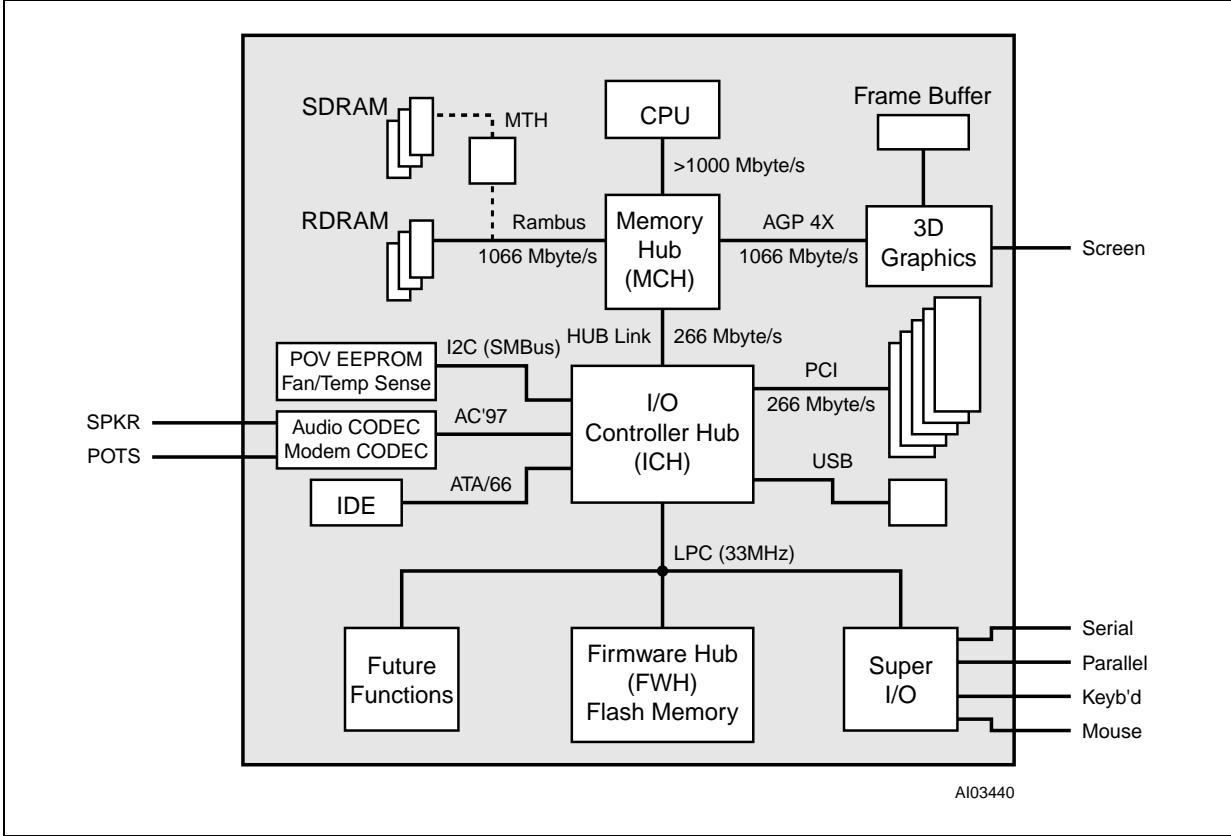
SDRAM
MTH
CPU
Frame Buffer
>1000 Mbyte/s
RDRAM
Rambus
1066 Mbyte/s
Memory Hub (MCH)
AGP 4X
1066 Mbyte/s
3D Graphics
Screen
HUB Link
266 Mbyte/s
I2C (SMBus)
POV EEPROM
Fan/Temp Sense
SPKR
POTS
Audio CODEC
Modem CODEC
AC'97
I/O Controller Hub (ICH)
PCI
266 Mbyte/s
USB
IDE
ATA/66
LPC (33MHz)
Future Functions
Firmware Hub (FWH) Flash Memory
Super I/O
Serial
Parallel
Keyb'd
Mouse
AI03440